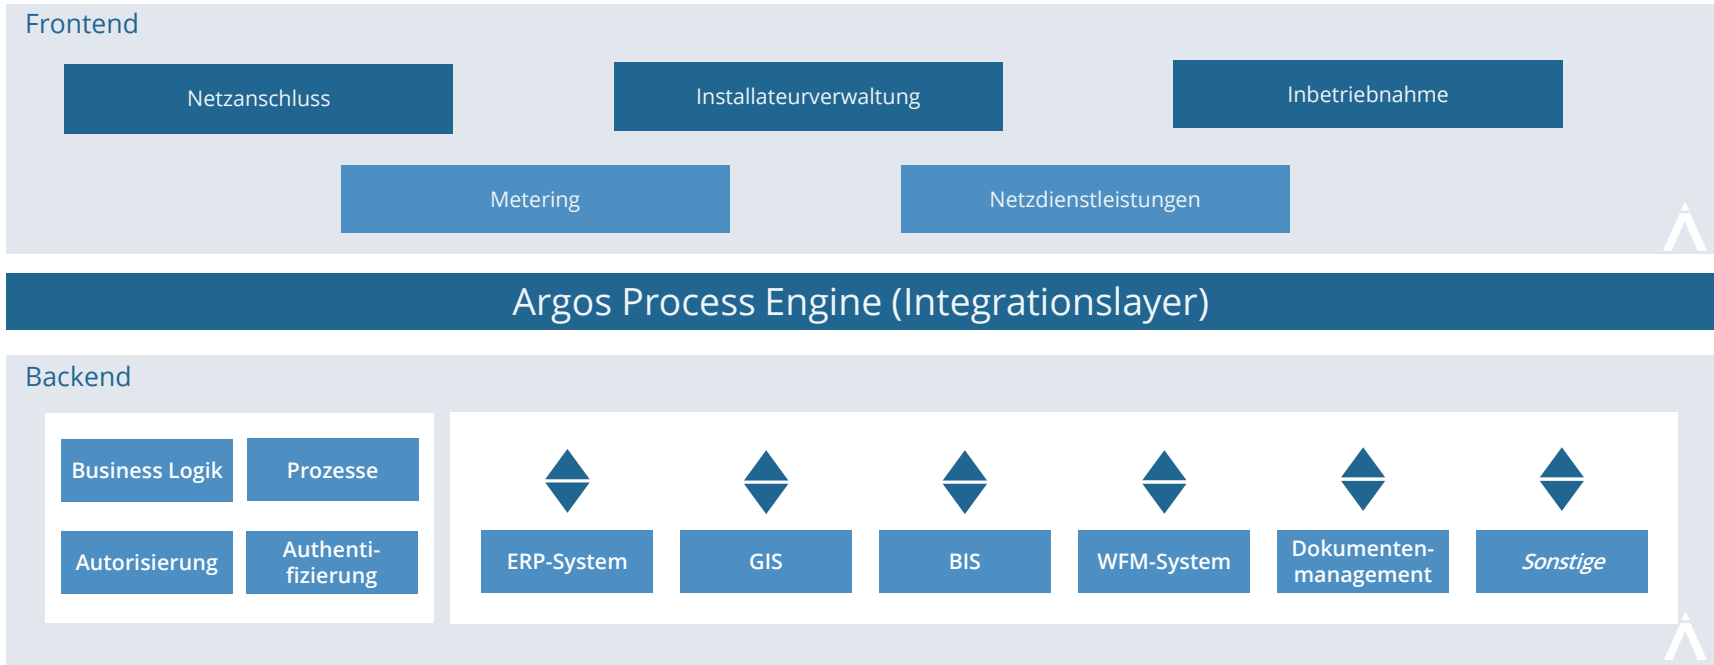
Frontend

Netzanschluss

Installateurverwaltung

Inbetriebnahme

Metering

Netzdienstleistungen

Argos Process Engine (Integrationslayer)

Backend

Business Logik

Prozesse

Autorisierung

Authentifizierung

ERP-System

GIS

BIS

WFM-System

Dokumentenmanagement

Sonstige